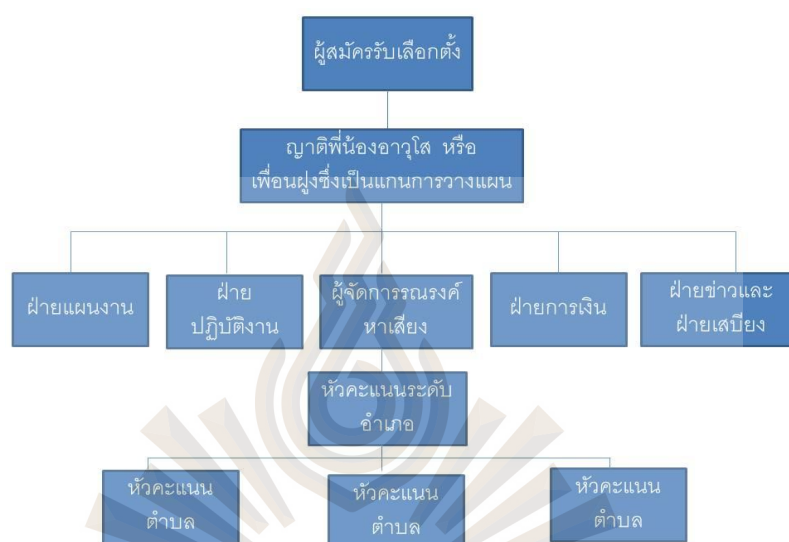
ผู้สมัครรับเลือกตั้ง

ญาติพี่น้องอาวุโส หรือ เพื่อนฝูงซึ่งเป็นแกนการวางแผน

ฝ่ายแผนงาน

ฝ่าย ปฏิบัติงาน

ผู้จัดการรณรงค์หาเสียง

ฝ่ายการเงิน

ฝ่ายข่าวและฝ่ายเสบียง

หัวคะแนนระดับอำเภอ

หัวคะแนน ตำบล

หัวคะแนน ตำบล

หัวคะแนน ตำบล